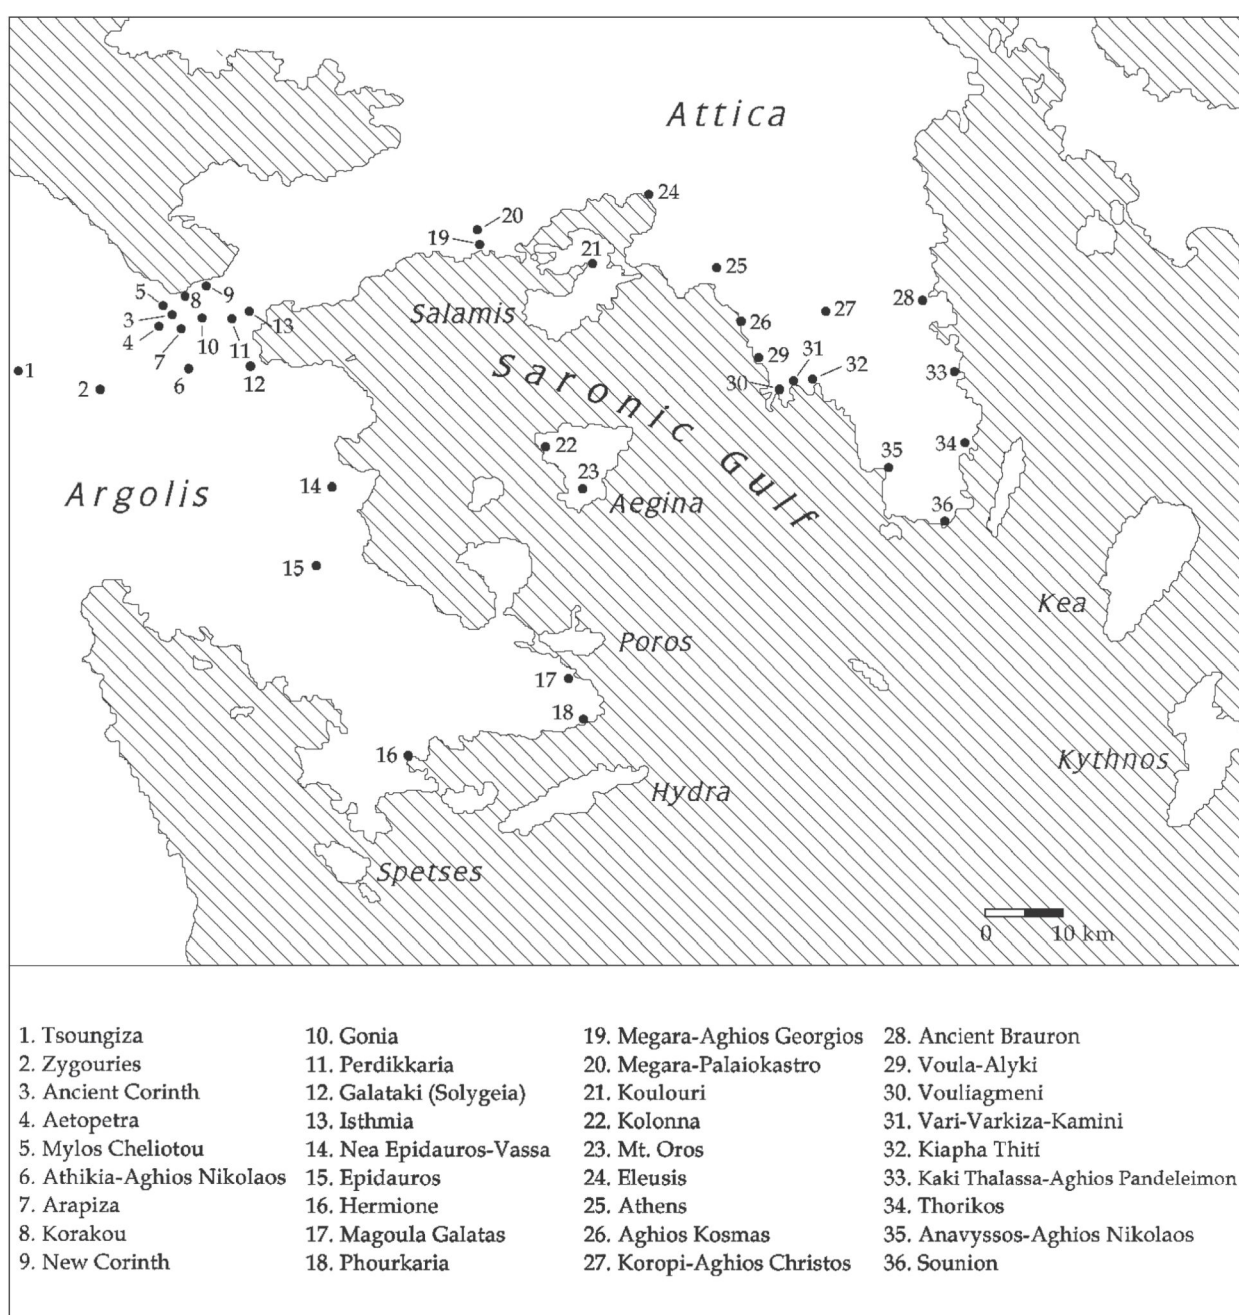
Attica

24
20
19
21
25
28
27
5
8
9
3
13
Salamis
26
4
10
11
7
29
31
32
33
30
Saronic
1
6
12
2
22
34
35
Gulf
23
Argolis
14
Aegina
36
15
Kea
Poros
17
18
16
Kythnos
Hydra
Spetses
0
10 km

1. Tsoungiza
2. Zygouries
3. Ancient Corinth
4. Aetopetra
5. Mylos Cheliotou
6. Athikia-Aghios Nikolaos
7. Arapiza
8. Korakou
9. New Corinth

10. Gonia
11. Perdikkaria
12. Galataki (Solygeia)
13. Isthmia
14. Nea Epidauros-Vassa
15. Epidauros
16. Hermione
17. Magoula Galatas
18. Phourkaria

19. Megara-Aghios Georgios
20. Megara-Palaiokastro
21. Koulouri
22. Kolonna
23. Mt. Oros
24. Eleusis
25. Athens
26. Aghios Kosmas
27. Koropi-Aghios Christos

28. Ancient Brauron
29. Voula-Alyki
30. Vouliagmeni
31. Vari-Varkiza-Kamini
32. Kiapha Thiti
33. Kaki Thalassa-Aghios Pandeleimon
34. Thorikos
35. Anavyssos-Aghios Nikolaos
36. Sounion